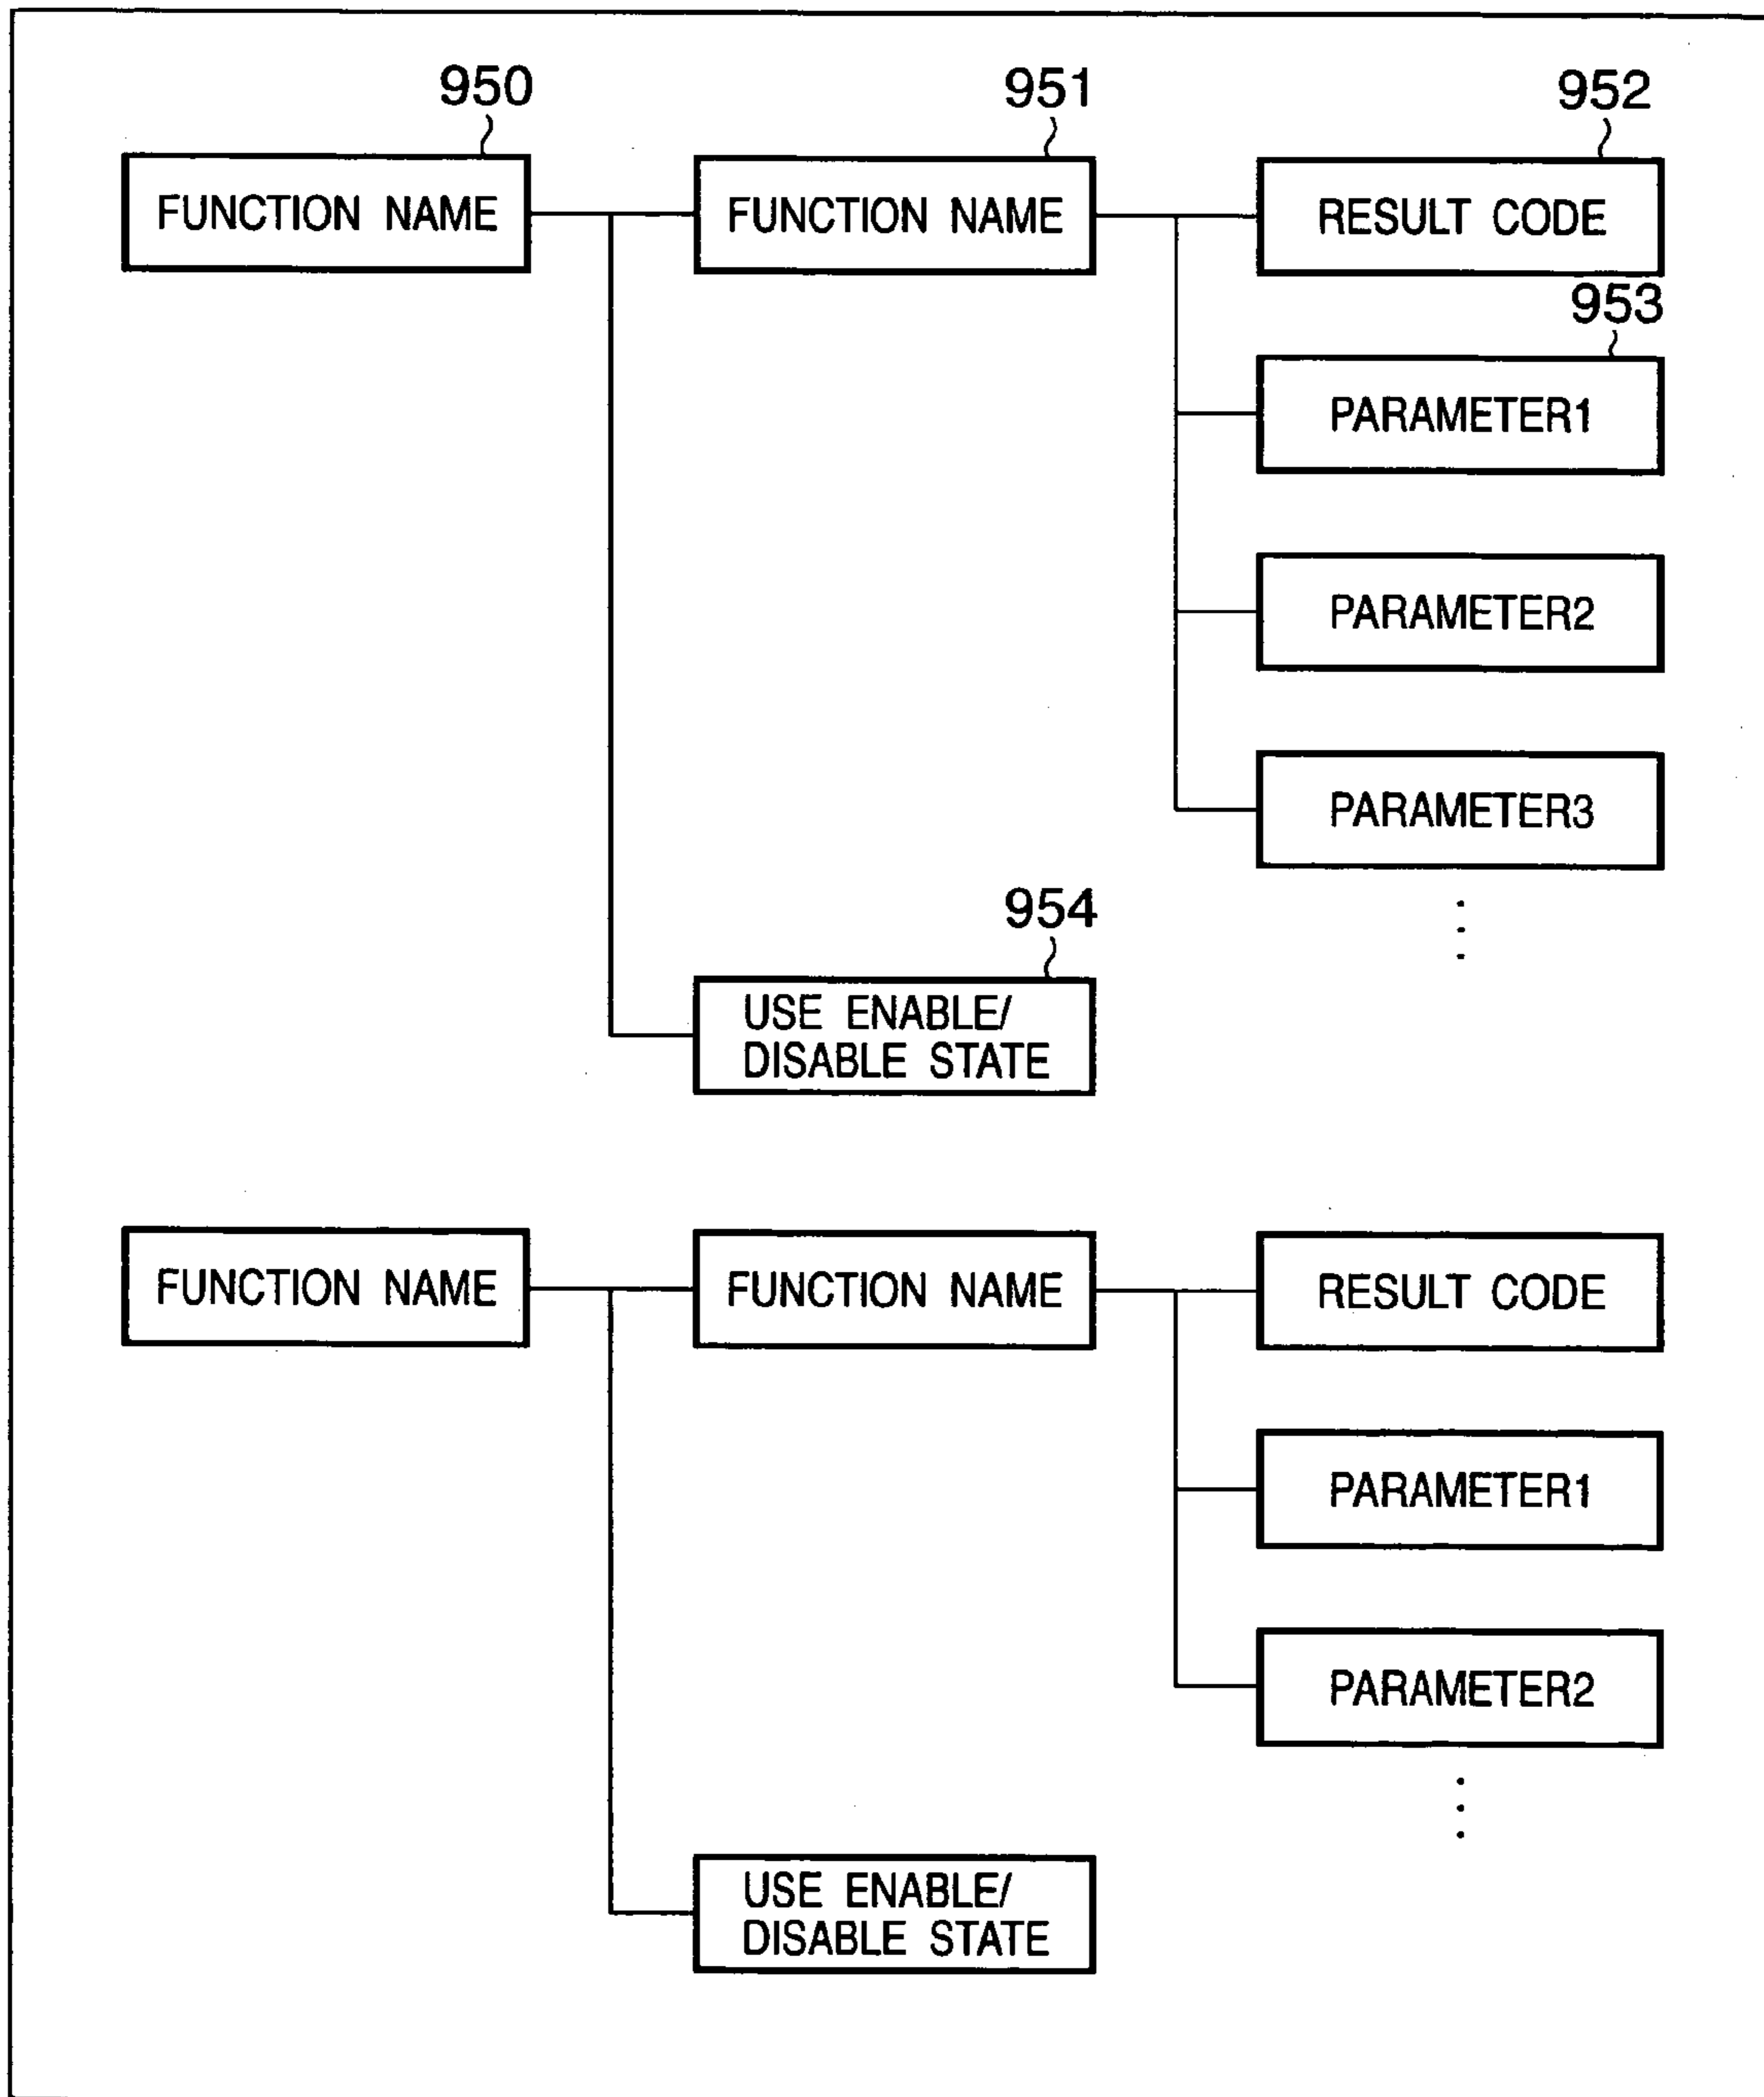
950
FUNCTION NAME

951
FUNCTION NAME

952
RESULT CODE

953
PARAMETER1

PARAMETER2

PARAMETER3

⋮

954
USE ENABLE/ DISABLE STATE

FUNCTION NAME

FUNCTION NAME

RESULT CODE

PARAMETER1

PARAMETER2

⋮

USE ENABLE/ DISABLE STATE